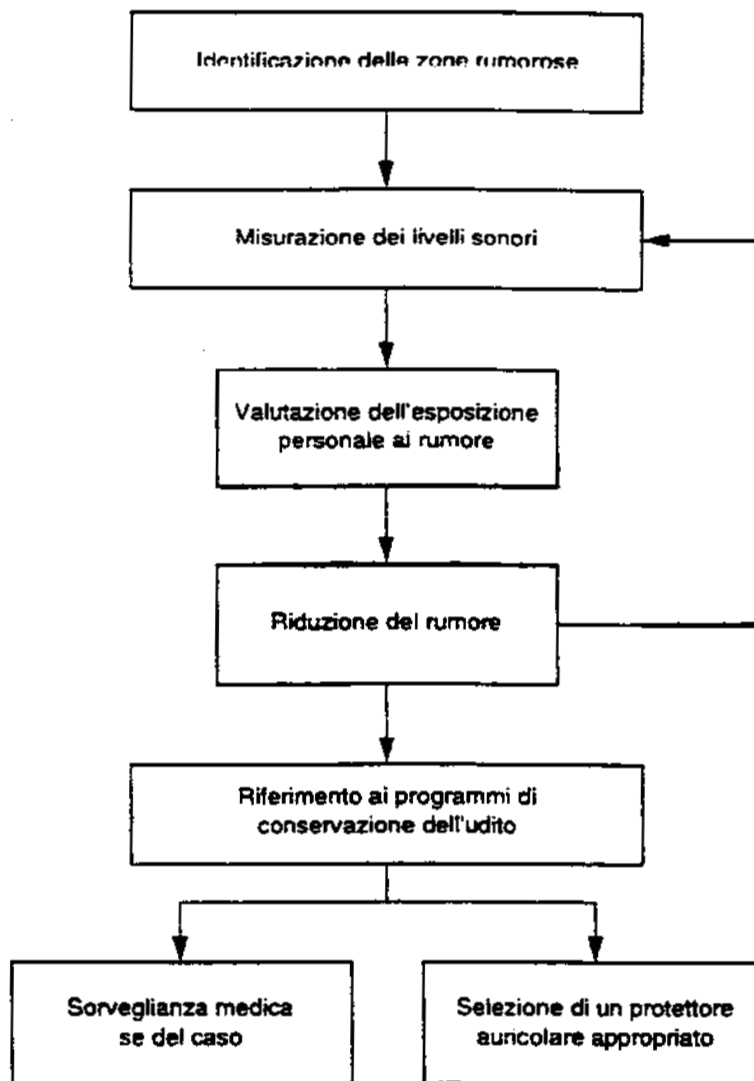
Identificazione delle zone rumorose

Misurazione dei livelli sonori

Valutazione dell'esposizione personale al rumore

Riduzione del rumore

Riferimento ai programmi di conservazione dell'udito

Sorveglianza medica se del caso

Selezione di un protettore auricolare appropriato